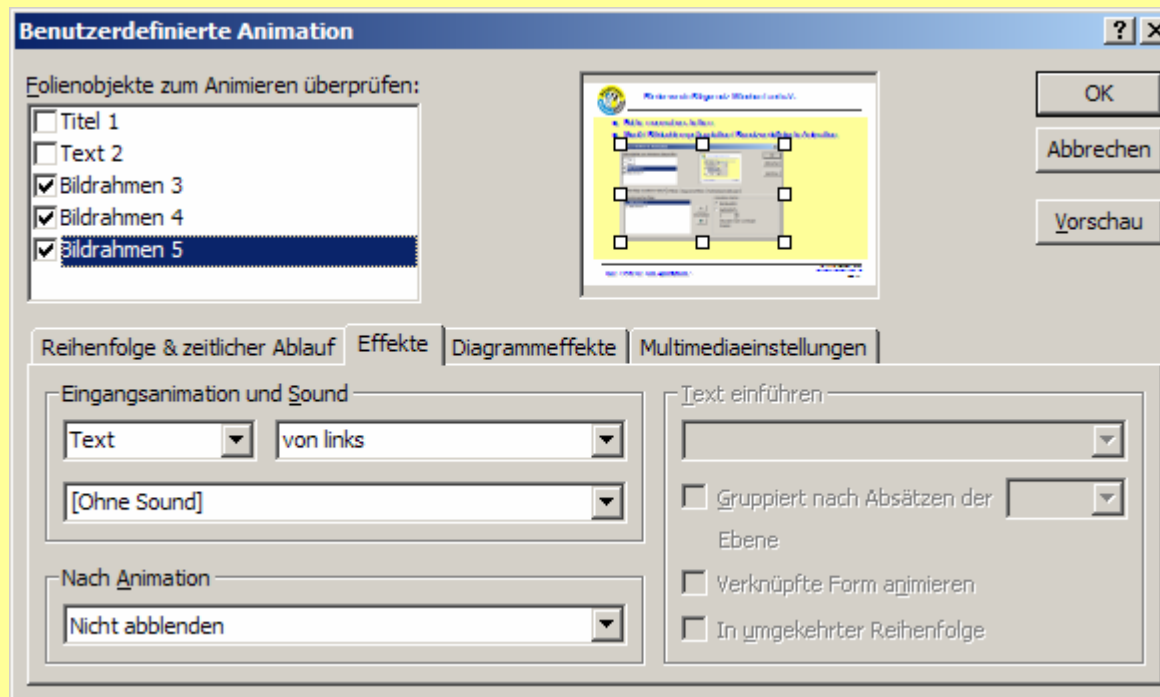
Benutzerdefinierte Animation

? X

Folienobjekte zum Animieren überprüfen:

Titel 1
Text 2
Bildrahmen 3
Bildrahmen 4
Bildrahmen 5

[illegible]

OK

Abbrechen

Vorschau

Reihenfolge & zeitlicher Ablauf | Effekte | Diagrammeffekte | Multimediaeinstellungen

Eingangsanimation und Sound

Text

von links

[Ohne Sound]

Nach Animation

Nicht abblenden

Text einführen

Gruppiert nach Absätzen der Ebene

Verknüpfte Form animieren

In umgekehrter Reihenfolge